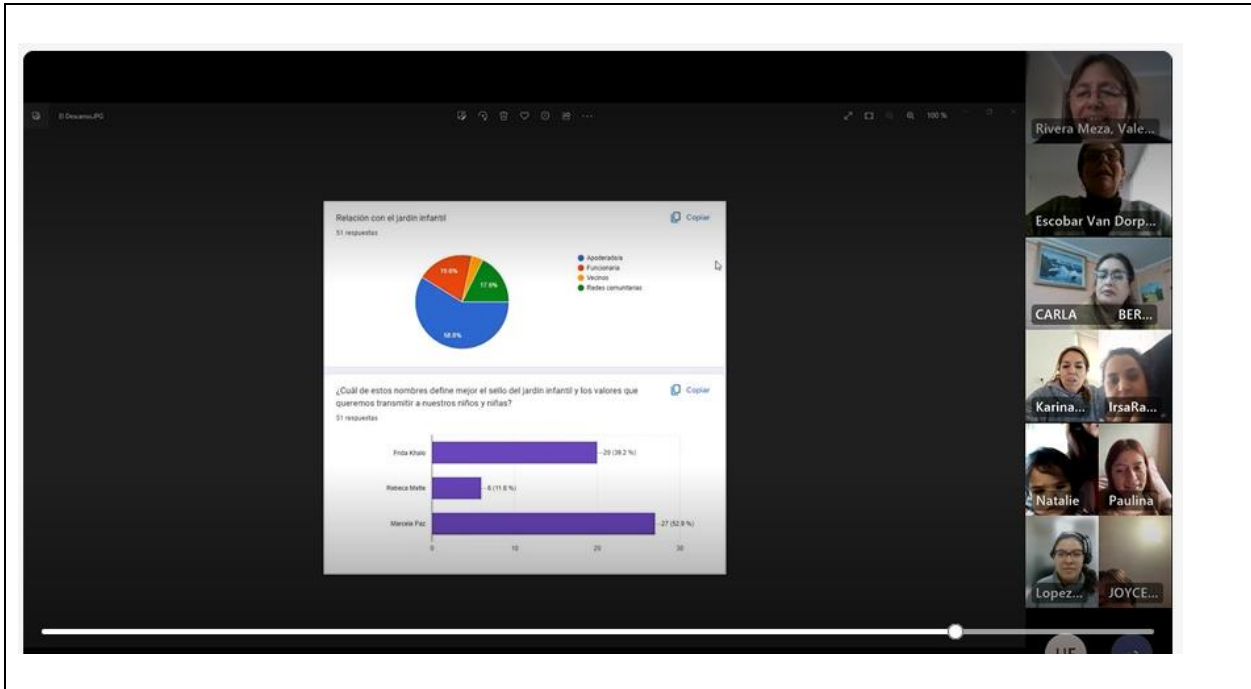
El Descanso.JPG

100 %

Relación con el jardín infantil

51 respuestas

Copiar

Apoderado/a
Funcionaria
Vecinos
Redes comunitarias

19.6%
17.6%
58.8%

¿Cuál de estos nombres define mejor el sello del jardín infantil y los valores que queremos transmitir a nuestros niños y niñas?

51 respuestas

Copiar

Frida Khalo
Rebeca Matte
Marcela Paz

20 (39.2 %)
6 (11.8 %)
27 (52.9 %)

0
10
20
30

Rivera Meza, Vale...
Escobar Van Dorp...
CARLA BER...
Karina...
IrsaRa...
Natalie
Paulina
Lopez...
JOYCE...